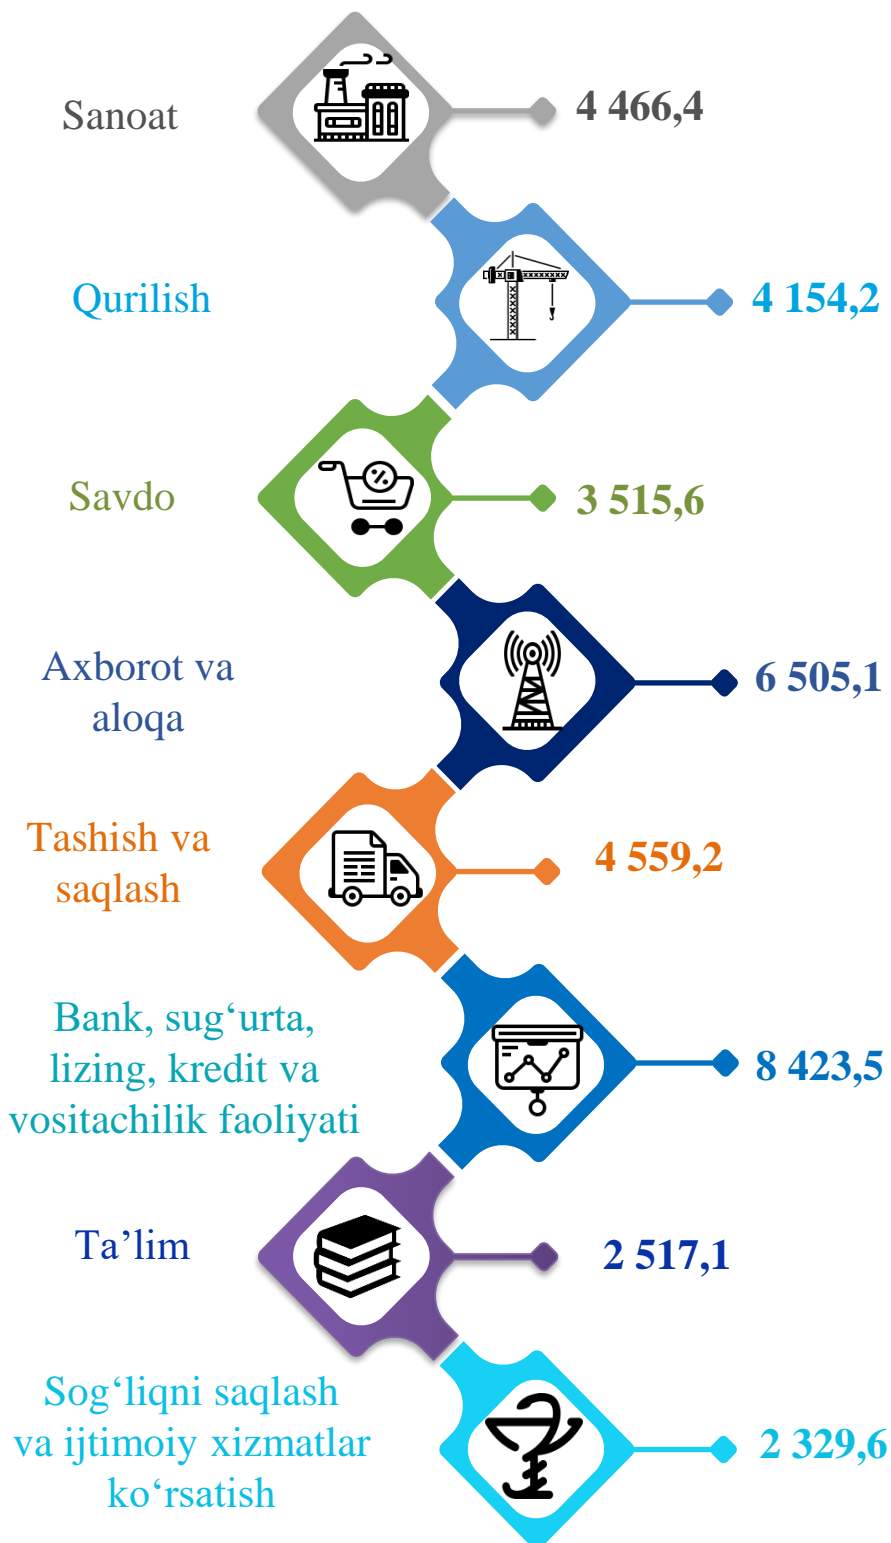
Sanoat
4 466,4

Qurilish
4 154,2

Savdo
3 515,6

Axborot va aloqa
6 505,1

Tashish va saqlash
4 559,2

Bank, sug‘urta, lizing, kredit va vositachilik faoliyati
8 423,5

Ta’lim
2 517,1

Sog‘liqni saqlash va ijtimoiy xizmatlar ko‘rsatish
2 329,6